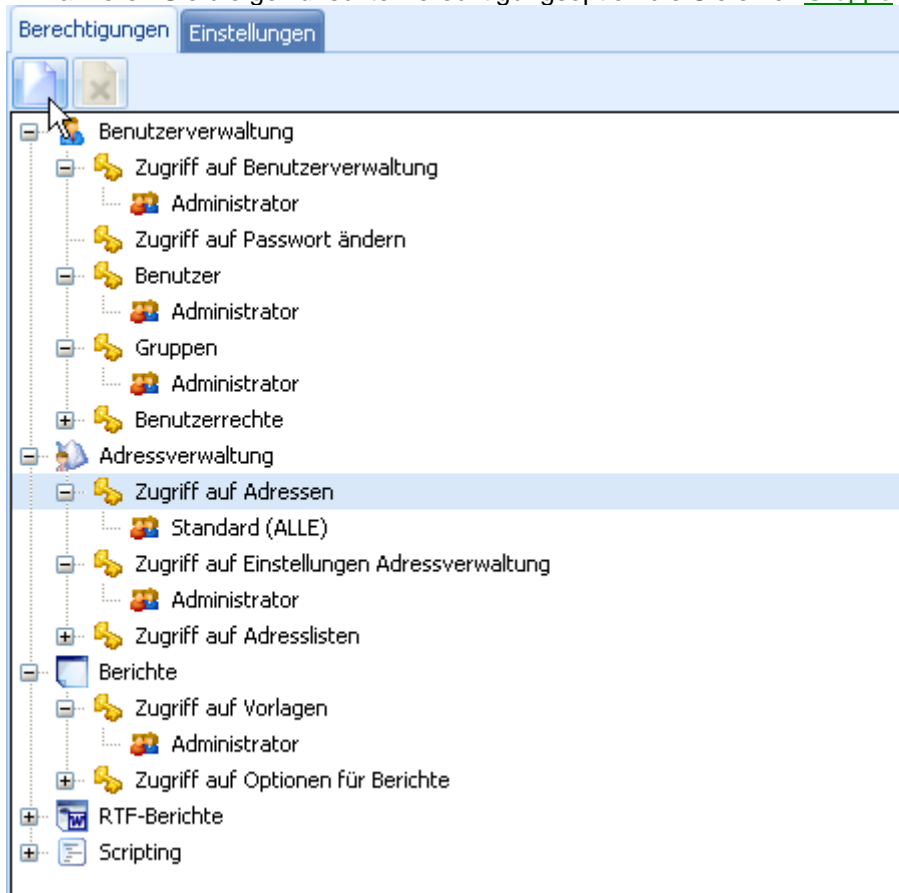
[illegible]

Berechtigungen Einstellungen

Benutzerverwaltung
Zugriff auf Benutzerverwaltung
Administrator
Zugriff auf Passwort ändern
Benutzer
Administrator
Gruppen
Administrator
Benutzerrechte
Adressverwaltung
Zugriff auf Adressen
Standard (ALLE)
Zugriff auf Einstellungen Adressverwaltung
Administrator
Zugriff auf Adresslisten
Berichte
Zugriff auf Vorlagen
Administrator
Zugriff auf Optionen für Berichte
RTF-Berichte
Scripting